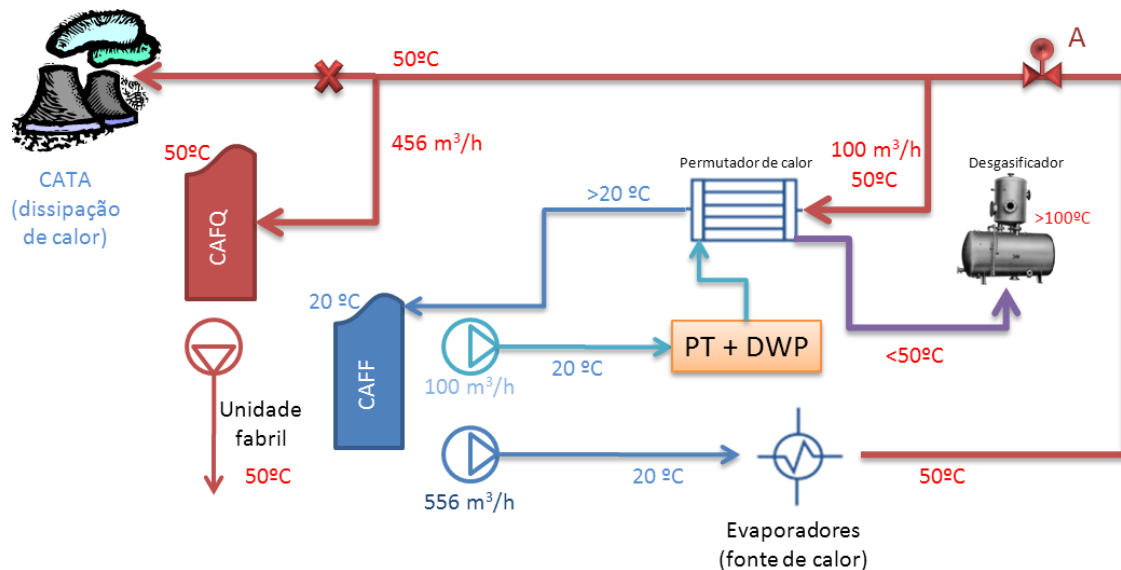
A

50ºC

456 m$^3$/h

50ºC

CATA (dissipação de calor)

CAFQ

Permutador de calor

100 m$^3$/h
50ºC

Desgasificador

>100ºC

>20 ºC

20 ºC

CAFF

PT + DWP

20 ºC

100 m$^3$/h

<50ºC

Unidade fabril

50ºC

20 ºC

556 m$^3$/h

50ºC

Evaporadores (fonte de calor)